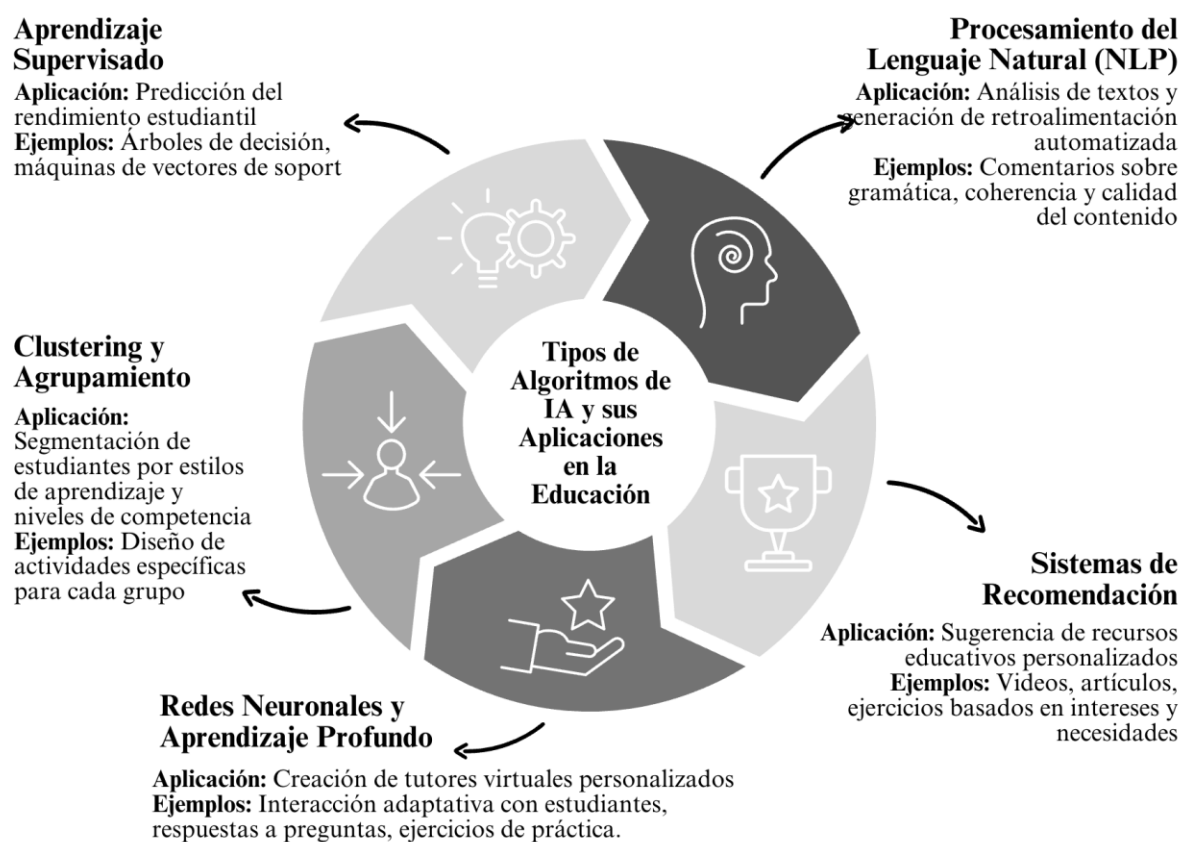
Aprendizaje Supervisado
Aplicación: Predicción del rendimiento estudiantil
Ejemplos: Árboles de decisión, máquinas de vectores de soport

Procesamiento del Lenguaje Natural (NLP)
Aplicación: Análisis de textos y generación de retroalimentación automatizada
Ejemplos: Comentarios sobre gramática, coherencia y calidad del contenido

Tipos de Algoritmos de IA y sus Aplicaciones en la Educación

Clustering y Agrupamiento
Aplicación: Segmentación de estudiantes por estilos de aprendizaje y niveles de competencia
Ejemplos: Diseño de actividades específicas para cada grupo

Sistemas de Recomendación
Aplicación: Sugerencia de recursos educativos personalizados
Ejemplos: Videos, artículos, ejercicios basados en intereses y necesidades

Redes Neuronales y Aprendizaje Profundo
Aplicación: Creación de tutores virtuales personalizados
Ejemplos: Interacción adaptativa con estudiantes, respuestas a preguntas, ejercicios de práctica.